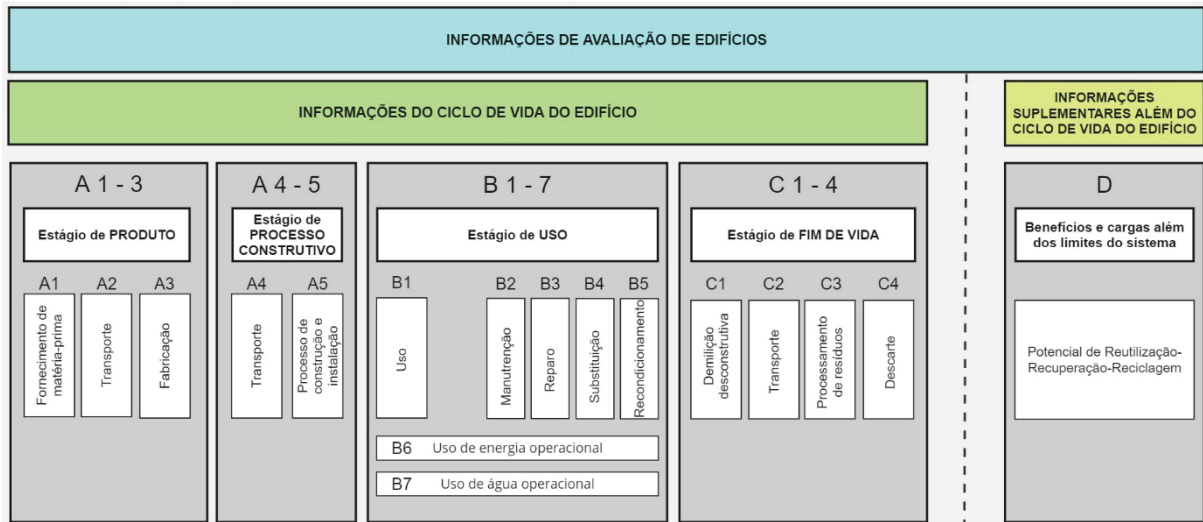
INFORMAÇÕES DE AVALIAÇÃO DE EDIFÍCIOS

INFORMAÇÕES DO CICLO DE VIDA DO EDIFÍCIO

INFORMAÇÕES SUPLEMENTARES ALÉM DO CICLO DE VIDA DO EDIFÍCIO

A 1 - 3

Estágio de PRODUTO

A1 Fornecimento de matéria-prima

A2 Transporte

A3 Fabricação

A 4 - 5

Estágio de PROCESSO CONSTRUTIVO

A4 Transporte

A5 Processo de construção e instalação

B 1 - 7

Estágio de USO

B1 Uso

B2 Manutenção

B3 Reparo

B4 Substituição

B5 Recondicionamento

B6 Uso de energia operacional

B7 Uso de água operacional

C 1 - 4

Estágio de FIM DE VIDA

C1 Demilição desconstrutiva

C2 Transporte

C3 Processamento de resíduos

C4 Descarte

D

Benefícios e cargas além dos limites do sistema

Potencial de Reutilização-Recuperação-Reciclagem